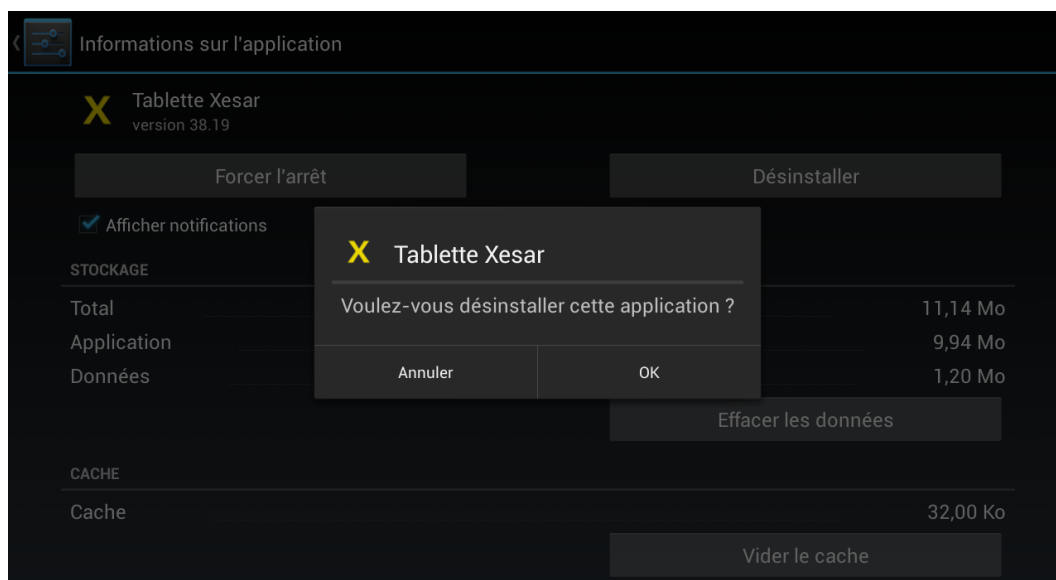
Informations sur l'application

X Tablette Xesar
version 38.19

Forcer l'arrêt

Désinstaller

Afficher notifications

STOCKAGE

Total 11,14 Mo

Application 9,94 Mo

Données 1,20 Mo

Effacer les données

CACHE

Cache 32,00 Ko

Vider le cache

X Tablette Xesar

Voulez-vous désinstaller cette application ?

Annuler

OK